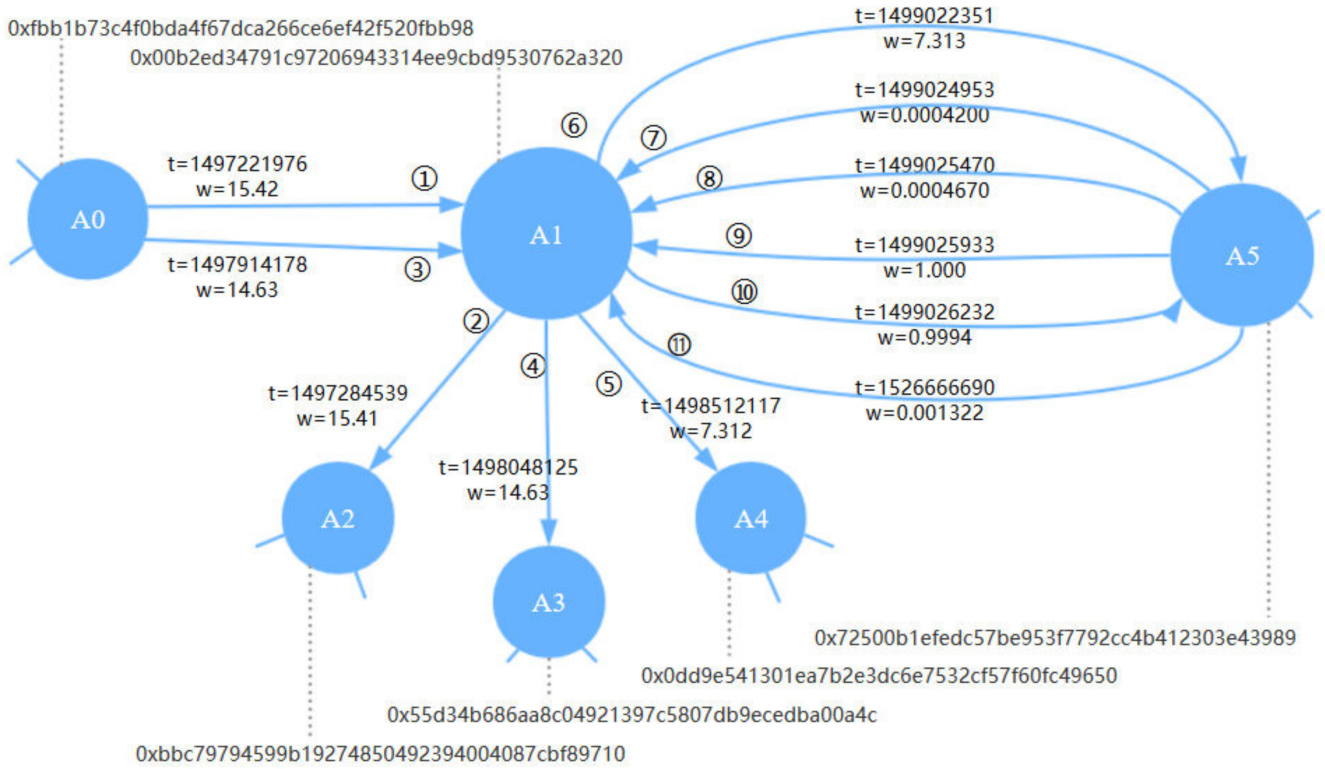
0xfbb1b73c4f0bda4f67dca266ce6ef42f520fbb98

0x00b2ed34791c97206943314ee9cbd9530762a320

t=1499022351
w=7.313

t=1499024953
w=0.0004200

⑥

⑦

t=1497221976
w=15.42

①

⑧

t=1499025470
w=0.0004670

A0

A1

⑨

t=1499025933
w=1.000

A5

t=1497914178
w=14.63

③

⑩

t=1499026232
w=0.9994

②

⑪

④

⑤

t=1526666690
w=0.001322

t=1497284539
w=15.41

t=1498512117
w=7.312

t=1498048125
w=14.63

A2

A4

A3

0x72500b1efedc57be953f7792cc4b412303e43989

0x0dd9e541301ea7b2e3dc6e7532cf57f60fc49650

0x55d34b686aa8c04921397c5807db9ecedba00a4c

0xbbc79794599b19274850492394004087cbf89710